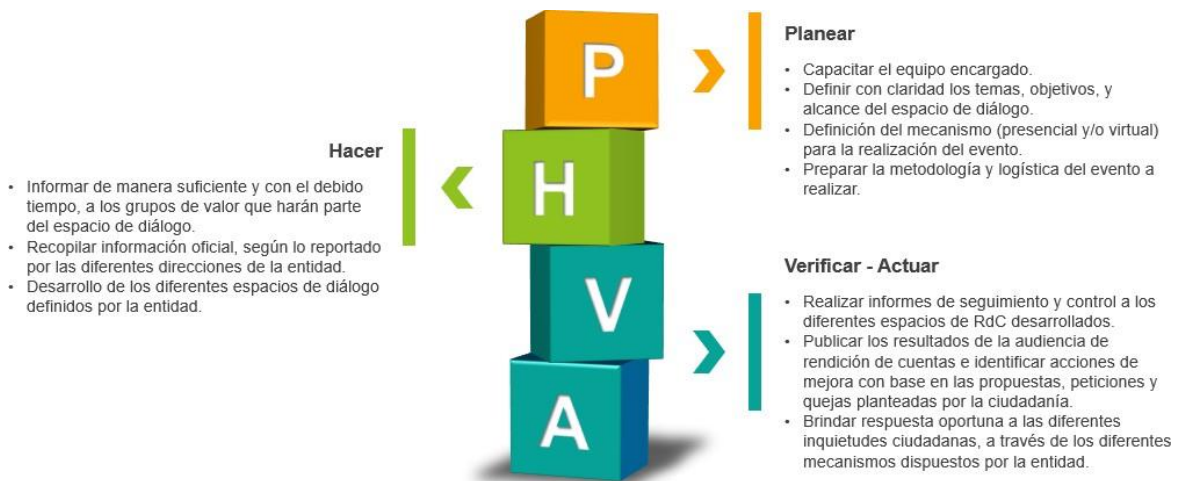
P

H

V

A

Planear

• Capacitar el equipo encargado.
• Definir con claridad los temas, objetivos, y alcance del espacio de diálogo.
• Definición del mecanismo (presencial y/o virtual) para la realización del evento.
• Preparar la metodología y logística del evento a realizar.

Hacer

• Informar de manera suficiente y con el debido tiempo, a los grupos de valor que harán parte del espacio de diálogo.
• Recopilar información oficial, según lo reportado por las diferentes direcciones de la entidad.
• Desarrollo de los diferentes espacios de diálogo definidos por la entidad.

Verificar - Actuar

• Realizar informes de seguimiento y control a los diferentes espacios de RdC desarrollados.
• Publicar los resultados de la audiencia de rendición de cuentas e identificar acciones de mejora con base en las propuestas, peticiones y quejas planteadas por la ciudadanía.
• Brindar respuesta oportuna a las diferentes inquietudes ciudadanas, a través de los diferentes mecanismos dispuestos por la entidad.